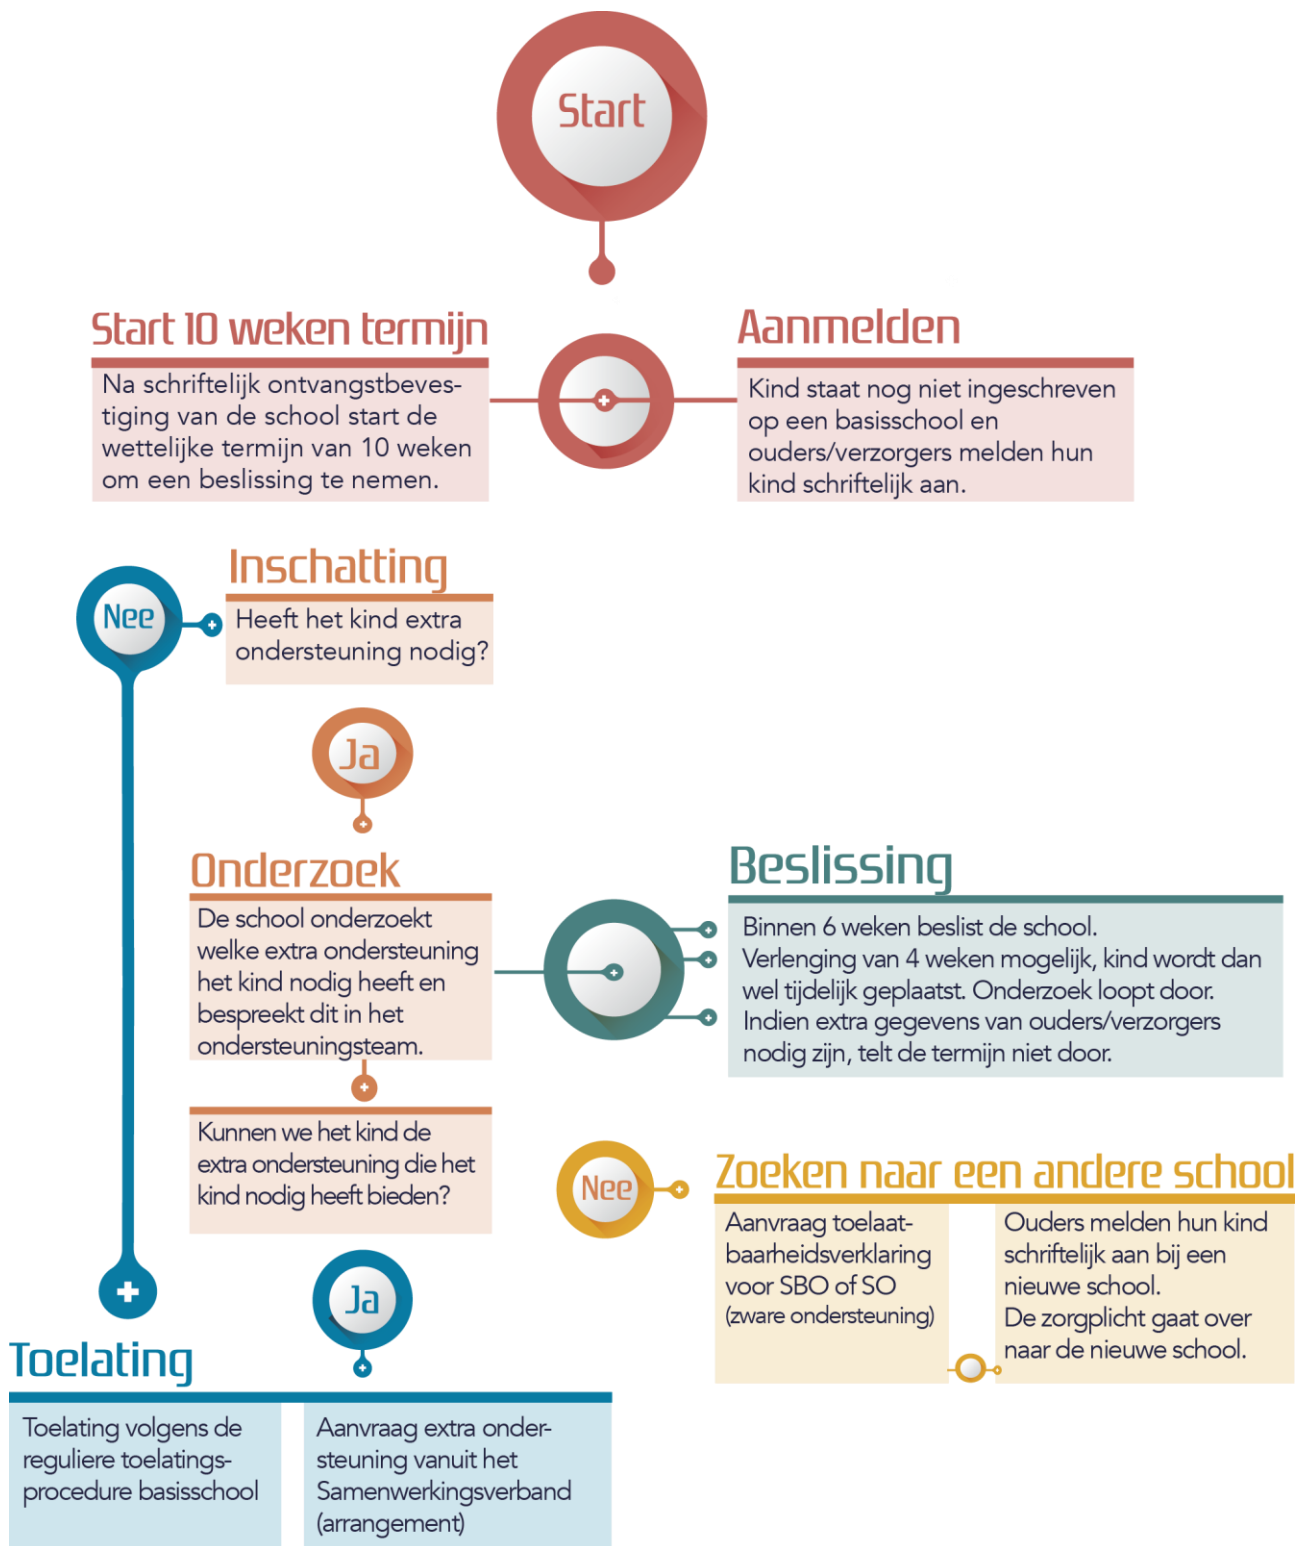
Start

Start 10 weken termijn

Na schriftelijk ontvangstbevestiging van de school start de wettelijke termijn van 10 weken om een beslissing te nemen.

Aanmelden

Kind staat nog niet ingeschreven op een basisschool en ouders/verzorgers melden hun kind schriftelijk aan.

Nee

Inschatting

Heeft het kind extra ondersteuning nodig?

Ja

Onderzoek

De school onderzoekt welke extra ondersteuning het kind nodig heeft en bespreekt dit in het ondersteuningsteam.

Beslissing

Binnen 6 weken beslist de school.
Verlenging van 4 weken mogelijk, kind wordt dan wel tijdelijk geplaatst. Onderzoek loopt door.
Indien extra gegevens van ouders/verzorgers nodig zijn, telt de termijn niet door.

Kunnen we het kind de extra ondersteuning die het kind nodig heeft bieden?

Nee

Zoeken naar een andere school

Aanvraag toelaatbaarheidsverklaring voor SBO of SO (zware ondersteuning)

Ouders melden hun kind schriftelijk aan bij een nieuwe school.
De zorgplicht gaat over naar de nieuwe school.

Ja

Toelating

Toelating volgens de reguliere toelatingsprocedure basisschool

Aanvraag extra ondersteuning vanuit het Samenwerkingsverband (arrangement)